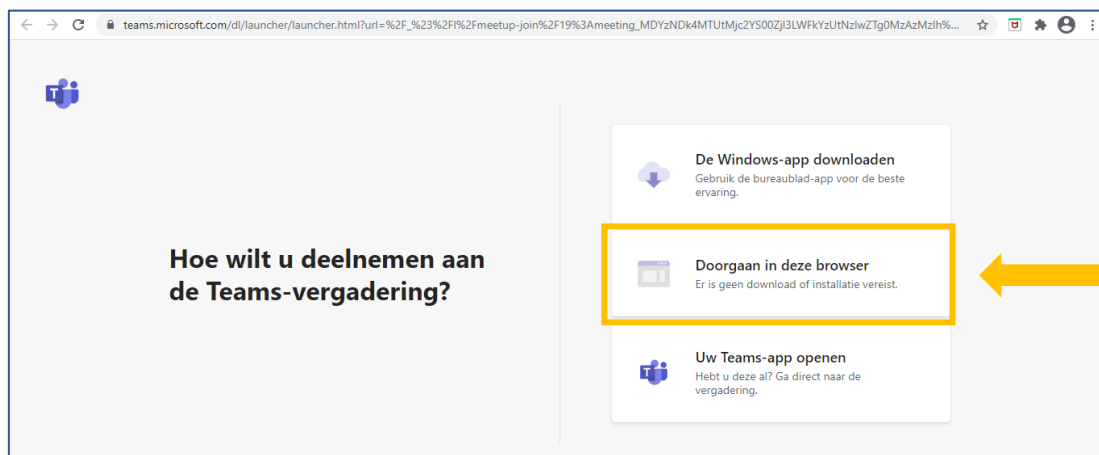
teams.microsoft.com/dl/launcher/launcher.html?url=%2F_%23%2Fl%2Fmeetup-join%2F19%3Ameeting_MDYzNDk4MTUtMjc2YS00ZjI3LWFkYzUtNzIwZTg0MzAzMzlh%...

Hoe wilt u deelnemen aan de Teams-vergadering?

De Windows-app downloaden
Gebruik de bureaublad-app voor de beste ervaring.

Doorgaan in deze browser
Er is geen download of installatie vereist.

Uw Teams-app openen
Hebt u deze al? Ga direct naar de vergadering.